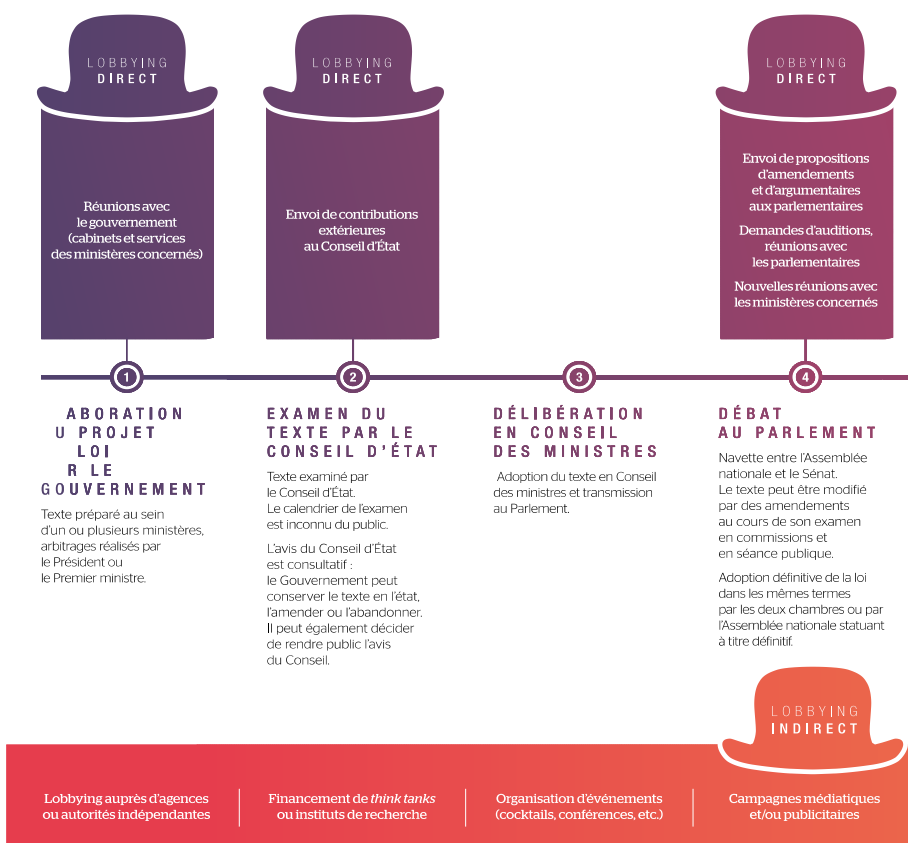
LOBBYING DIRECT

Réunions avec le gouvernement (cabinets et services des ministères concernés)

LOBBYING DIRECT

Envoi de contributions extérieures au Conseil d'État

LOBBYING DIRECT

Envoi de propositions d'amendements et d'argumentaires aux parlementaires

Demandes d'auditions, réunions avec les parlementaires

Nouvelles réunions avec les ministères concernés

1

ABORATION U PROJET LOI R LE GOUVERNEMENT

Texte préparé au sein d'un ou plusieurs ministères, arbitrages réalisés par le Président ou le Premier ministre.

2

EXAMEN DU TEXTE PAR LE CONSEIL D'ÉTAT

Texte examiné par le Conseil d'État. Le calendrier de l'examen est inconnu du public.

L'avis du Conseil d'État est consultatif : le Gouvernement peut conserver le texte en l'état, l'amender ou l'abandonner. Il peut également décider de rendre public l'avis du Conseil.

3

DÉLIBÉRATION EN CONSEIL DES MINISTRES

Adoption du texte en Conseil des ministres et transmission au Parlement.

4

DÉBAT AU PARLEMENT

Navette entre l'Assemblée nationale et le Sénat. Le texte peut être modifié par des amendements au cours de son examen en commissions et en séance publique.

Adoption définitive de la loi dans les mêmes termes par les deux chambres ou par l'Assemblée nationale statuant à titre définitif.

LOBBYING INDIRECT

Lobbying auprès d'agences ou autorités indépendantes

Financement de think tanks ou instituts de recherche

Organisation d'événements (cocktails, conférences, etc.)

Campagnes médiatiques et/ou publicitaires